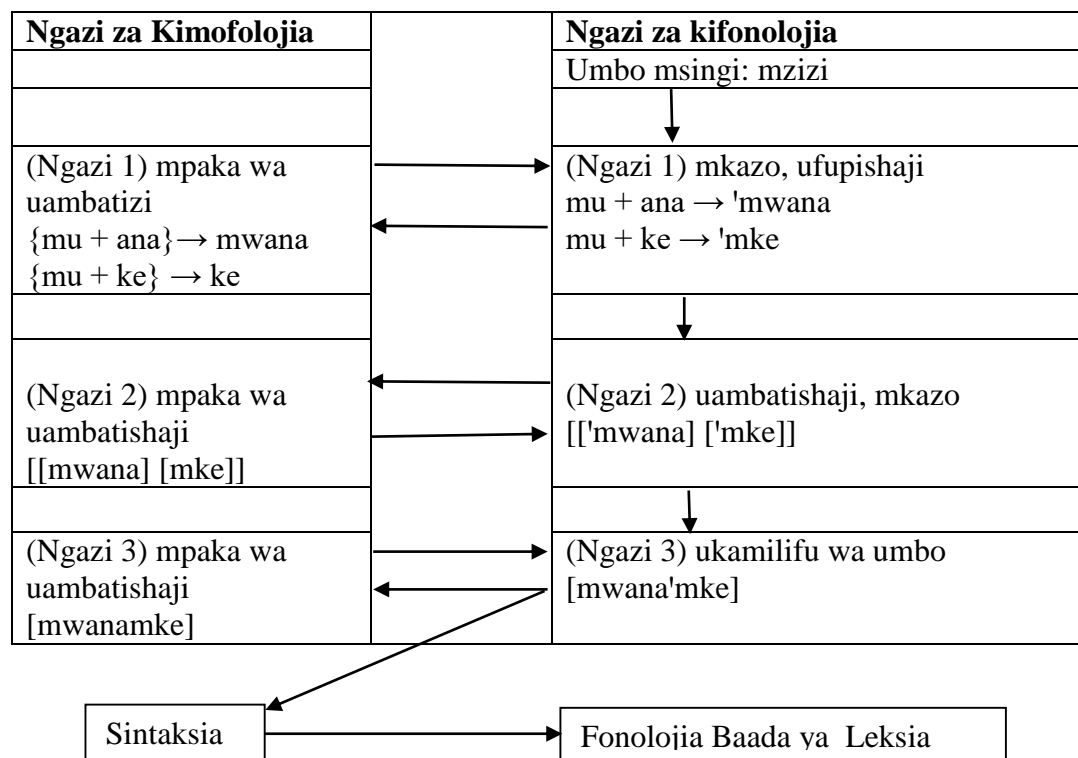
| Ngazi za Kimofolojia | | Ngazi za kifonolojia |
|---|---|---|
| | | Umbo msingi: mzizi |
| | | |
| (Ngazi 1) mpaka wa uambatizi $\{mu + ana\} \rightarrow$ mwana $\{mu + ke\} \rightarrow$ ke | | (Ngazi 1) mkazo, ufupishaji mu + ana $\rightarrow$ 'mwana mu + ke $\rightarrow$ 'mke |
| | | |
| (Ngazi 2) mpaka wa uambatishaji [[mwana] [mke]] | | (Ngazi 2) uambatishaji, mkazo [['mwana] ['mke]] |
| | | |
| (Ngazi 3) mpaka wa uambatishaji [mwanamke] | | (Ngazi 3) ukamilifu wa umbo [mwana'mke] |

Sintaksia

Fonolojia Baada ya Leksia